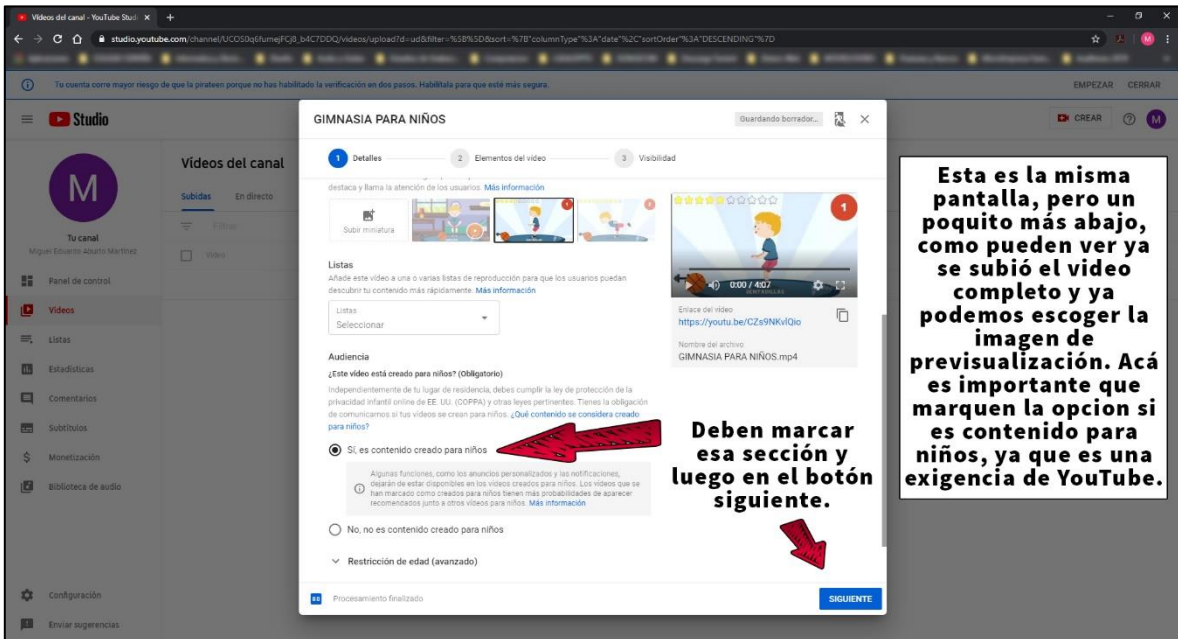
Videos del canal - YouTube Studi ×

studio.youtube.com/channel/UCOS0q6fumejFCj8_b4C7DDQ/videos/upload?d=ud&filter=%5B%5D&sort=%7B"columnType"%3A"date"%2C"sortOrder"%3A"DESCENDING"%7D

Tu cuenta corre mayor riesgo de que la pirateen porque no has habilitado la verificación en dos pasos. Habilítala para que esté más segura.

EMPEZAR CERRAR

Studio

CREAR

M

Tu canal
Miguel Eduardo Abarto Martinez

Panel de control
Videos
Listas
Estadísticas
Comentarios
Subtítulos
Monetización
Biblioteca de audio

Configuración
Enviar sugerencias

Videos del canal

Subidas En directo

Filtrar

Video

GIMNASIA PARA NIÑOS

Guardando borrador...

1 Detalles 2 Elementos del video 3 Visibilidad

destaca y llama la atención de los usuarios. Más información

Subir miniatura

Listas
Añade este video a una o varias listas de reproducción para que los usuarios puedan descubrir tu contenido más rápidamente. Más información

Listas
Seleccionar

Audiencia
¿Este video está creado para niños? (Obligatorio)
Independientemente de tu lugar de residencia, debes cumplir la ley de protección de la privacidad infantil online de EE. UU. (COPPA) y otras leyes pertinentes. Tienes la obligación de comunicarnos si tus videos se crean para niños. ¿Qué contenido se considera creado para niños?

Sí, es contenido creado para niños

Algunas funciones, como los anuncios personalizados y las notificaciones, dejarán de estar disponibles en los videos creados para niños. Los videos que se han marcado como creados para niños tienen más probabilidades de aparecer recomendados junto a otros videos para niños. Más información

No, no es contenido creado para niños

Restricción de edad (avanzado)

Procesamiento finalizado

SIGUIENTE

0:00 / 4:07

Enlace del video
https://youtu.be/CZs9NKvlQio

Nombre del archivo
GIMNASIA PARA NIÑOS.mp4

Deben marcar esa sección y luego en el botón siguiente.

Esta es la misma pantalla, pero un poquito más abajo, como pueden ver ya se subió el video completo y ya podemos escoger la imagen de previsualización. Acá es importante que marquen la opcion si es contenido para niños, ya que es una exigencia de YouTube.